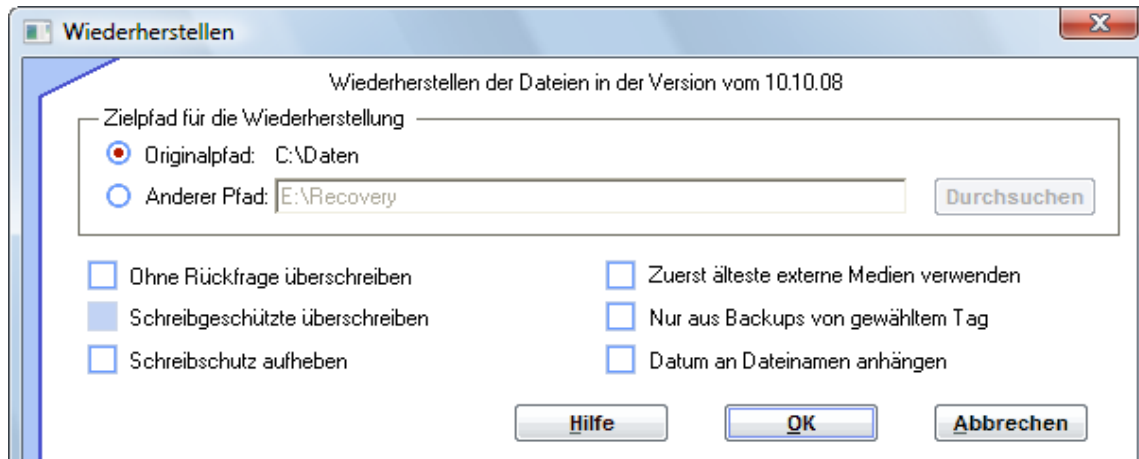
Wiederherstellen

X

Wiederherstellen der Dateien in der Version vom 10.10.08

Zielpfad für die Wiederherstellung

Originalpfad: C:\Daten

Anderer Pfad: E:\Recovery

Durchsuchen

Ohne Rückfrage überschreiben

Schreibgeschützte überschreiben

Schreibschutz aufheben

Zuerst älteste externe Medien verwenden

Nur aus Backups von gewähltem Tag

Datum an Dateinamen anhängen

Hilfe

OK

Abbrechen